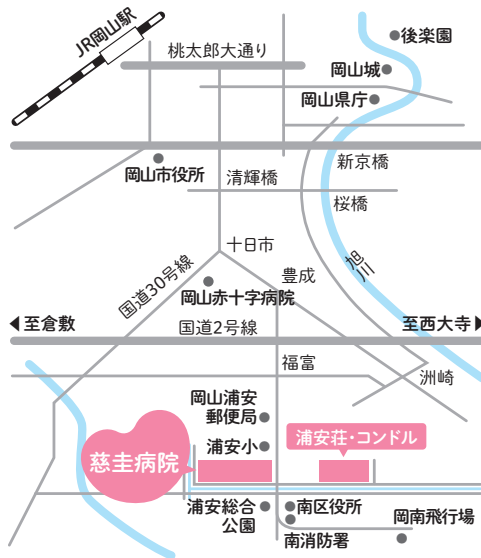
JR岡山駅
桃太郎大通り
後楽園
岡山城
岡山県庁
岡山市役所
清輝橋
新京橋
桜橋
十日市
旭川
豊成
国道30号線
岡山赤十字病院
◀至倉敷
国道2号線
至西大寺▶
福富
洲崎
岡山浦安郵便局
浦安荘・コンドル
慈圭病院
浦安小
浦安総合公園
南区役所
南消防署
岡南飛行場